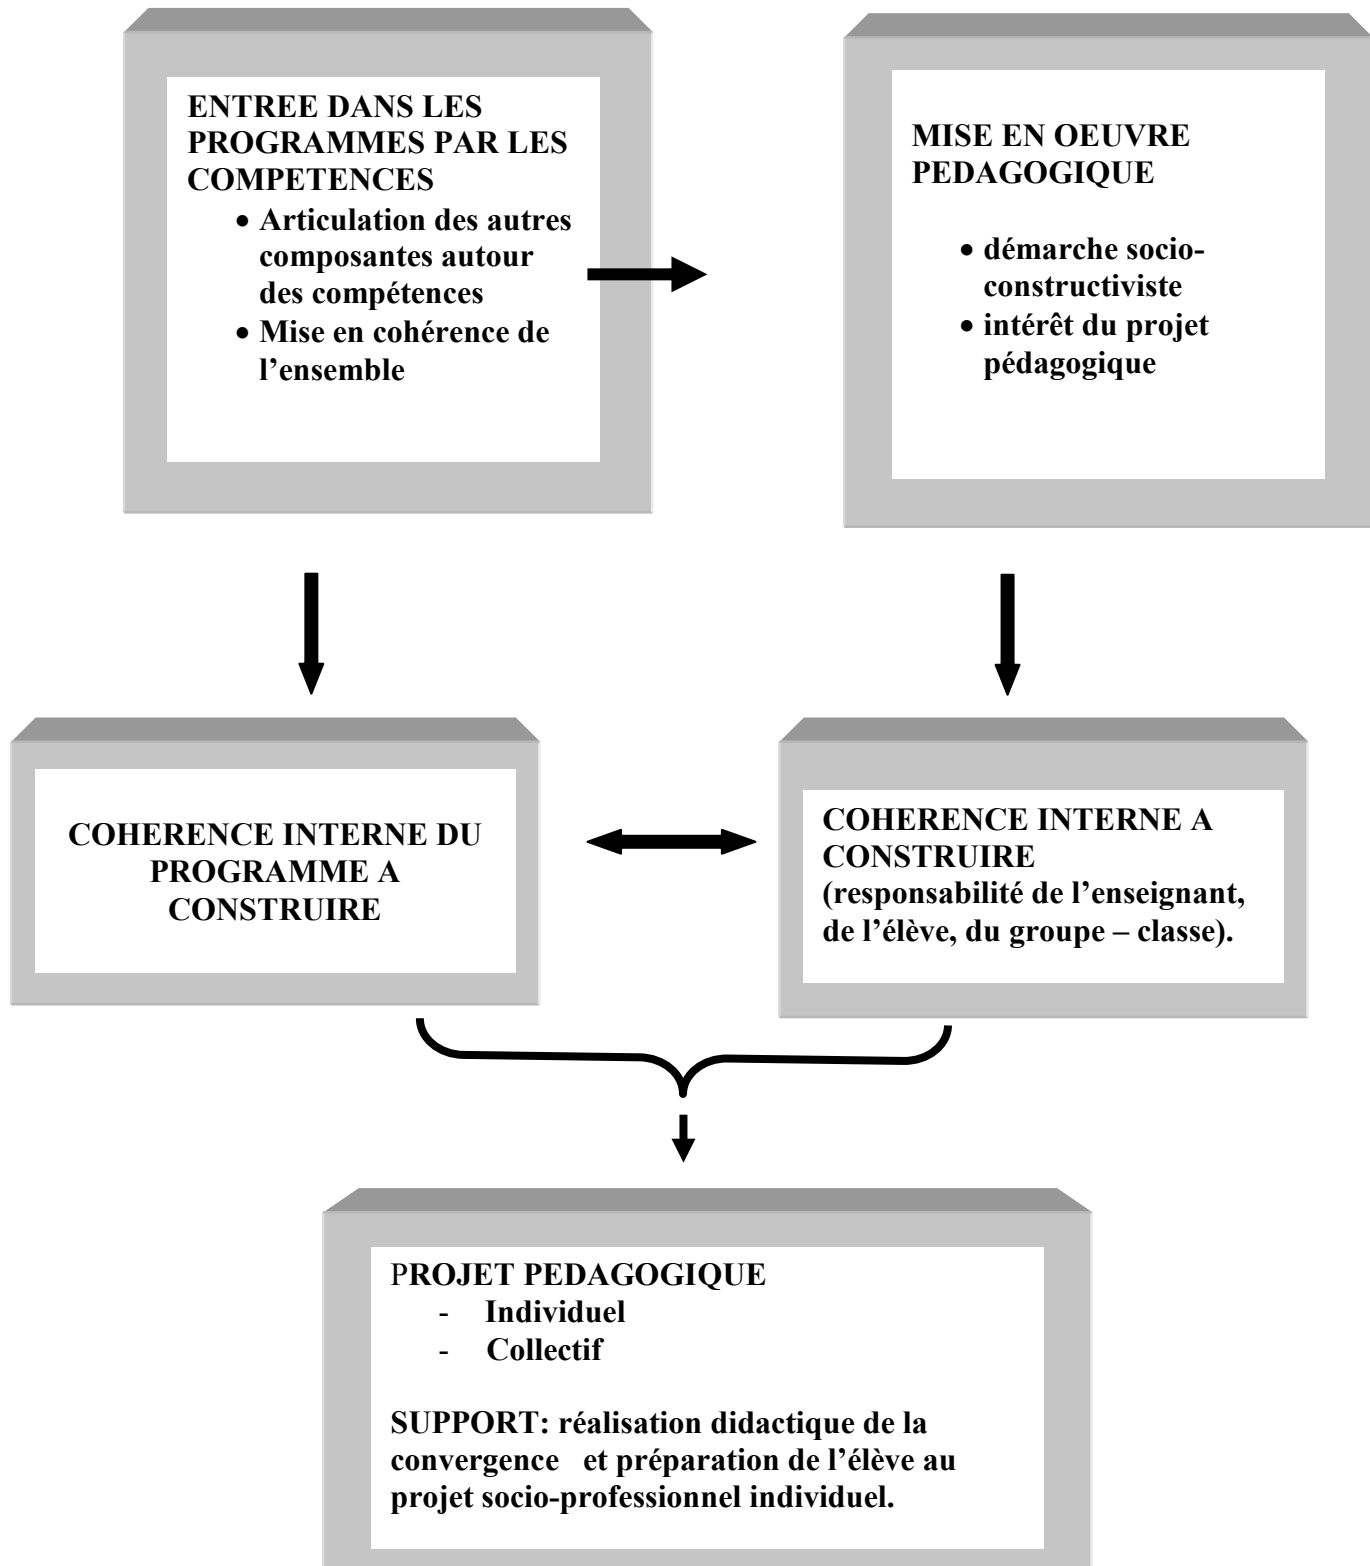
ENTREE DANS LES PROGRAMMES PAR LES COMPETENCES
• Articulation des autres composantes autour des compétences
• Mise en cohérence de l'ensemble

MISE EN OEUVRE PEDAGOGIQUE
• démarche socio-constructiviste
• intérêt du projet pédagogique

COHERENCE INTERNE DU PROGRAMME A CONSTRUIRE

COHERENCE INTERNE A CONSTRUIRE
(responsabilité de l'enseignant, de l'élève, du groupe – classe).

PROJET PEDAGOGIQUE
- Individuel
- Collectif

SUPPORT: réalisation didactique de la convergence et préparation de l'élève au projet socio-professionnel individuel.